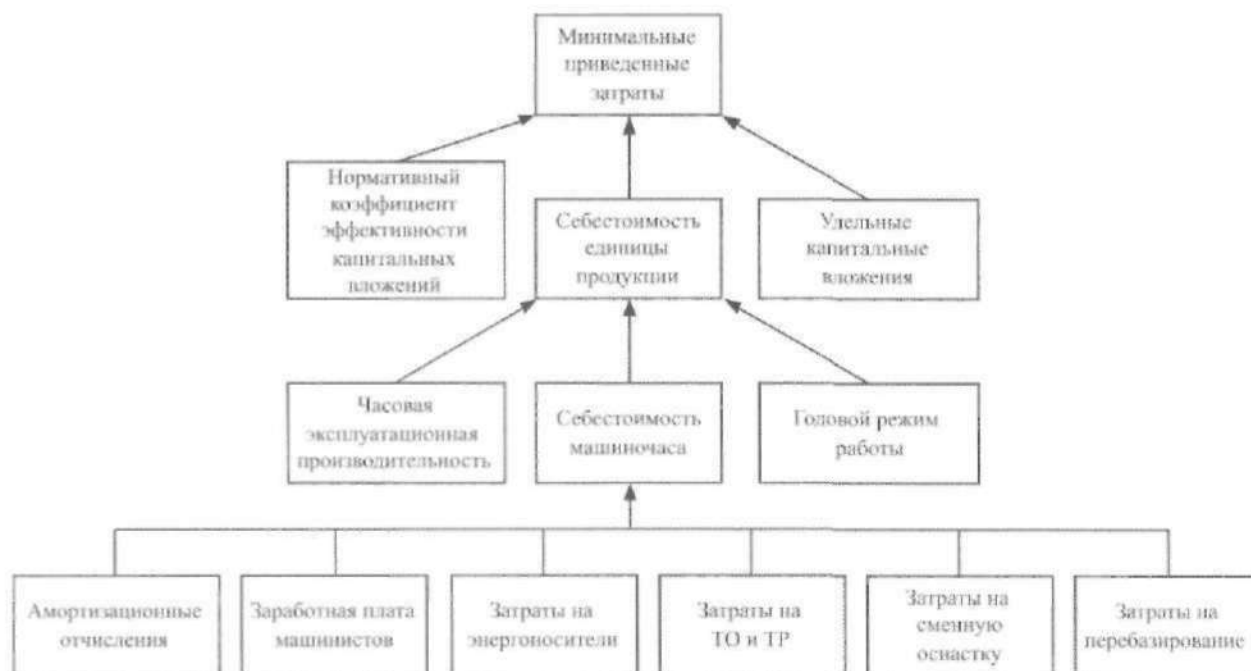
Минимальные приведенные затраты

Нормативный коэффициент эффективности капитальных вложений

Себестоимость единицы продукции

Удельные капитальные вложения

Часовая эксплуатационная производительность

Себестоимость машиночаса

Годовой режим работы

Амортизационные отчисления

Заработная плата машинистов

Затраты на энергоносители

Затраты на ТО и ТР

Затраты на сменную оснастку

Затраты на перебазирование